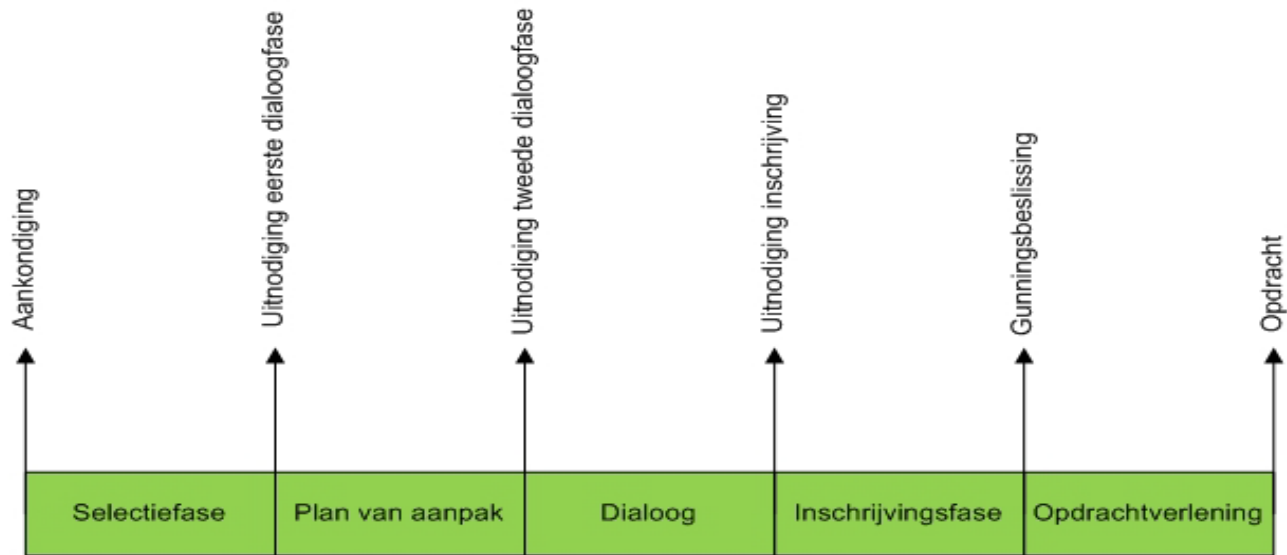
Aankondiging

Uitnodiging eerste dialoogfase

Uitnodiging tweede dialoogfase

Uitnodiging inschrijving

Gunningsbeslissing

Opdracht

| Selectiefase | Plan van aanpak | Dialoog | Inschrijvingsfase | Opdrachtverlening |
|---|---|---|---|---|